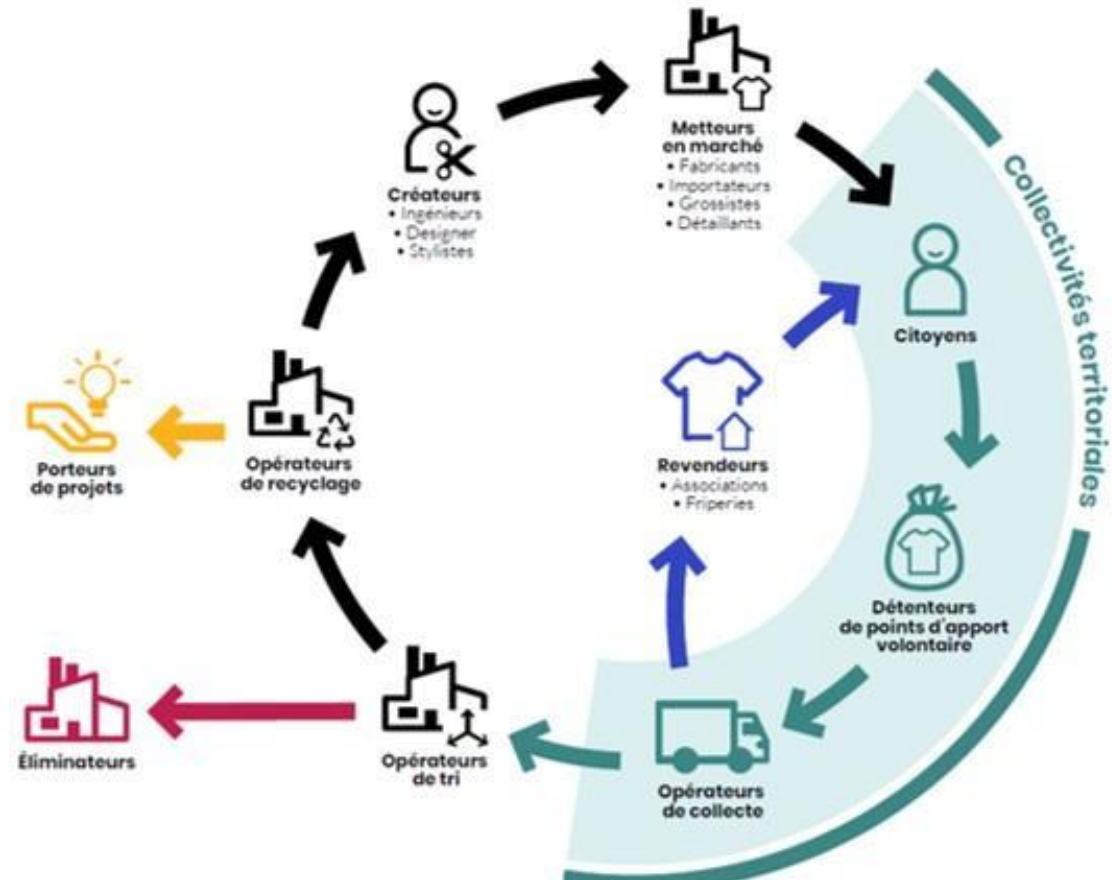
Créateurs
• Ingénieurs
• Designer
• Stylistes

Metteurs en marché
• Fabricants
• Importateurs
• Grossistes
• Détaillants

Collectivités territoriales

Citoyens

Détenteurs de points d'apport volontaire

Opérateurs de collecte

Revendeurs
• Associations
• Friperies

Opérateurs de tri

Éliminateurs

Opérateurs de recyclage

Porteurs de projets